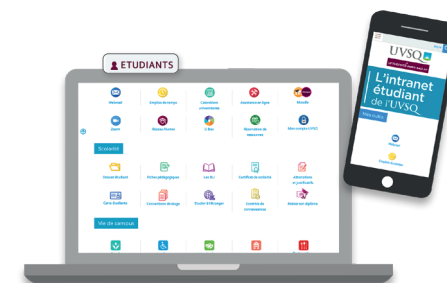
ETUDIANTS

Webmail
Emplois du temps
Calendriers universitaires
Assistance en ligne
Moodle

Zoom
Réseau Hunter
E-Bus
Réservation de ressources
Mon compte UVSQ

Scolarité

Dossier étudiant
Fiches pédagogiques
Les BU
Certificat de scolarité
Attestation et justificatifs

Carte étudiante
Conventions de stage
Pixofiler
Contrôle de connaissances
Retrait des diplômes

Vie de campus

UVSQ
L'intranet étudiant de l'UVSQ

Webmail
Emplois du temps